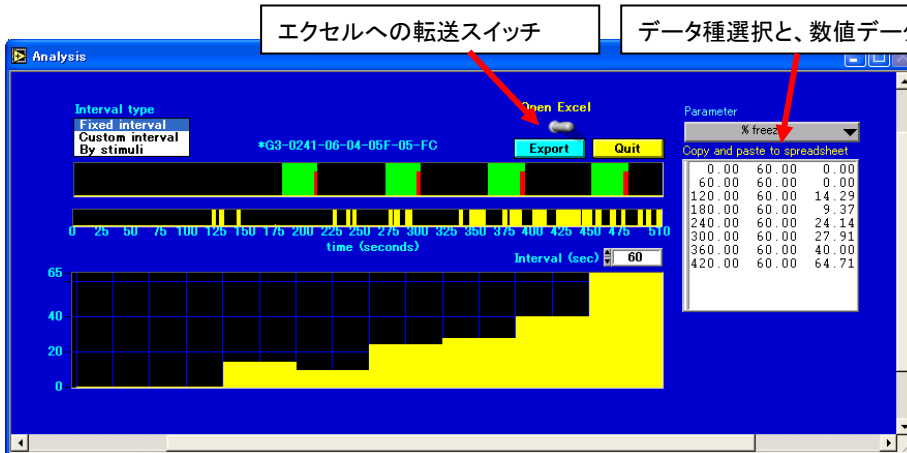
エクセルへの転送スイッチ

データ種選択と、数値デー

Analysis

Interval type
Fixed interval
Custom interval
By stimuli

Open Excel

*G3-0241-06-04-05F-05-FC

Export

Quit

Parameter
% freez

Copy and paste to spreadsheet

| | | |
|---|---|---|
| 0.00 | 60.00 | 0.00 |
| 60.00 | 60.00 | 0.00 |
| 120.00 | 60.00 | 14.29 |
| 180.00 | 60.00 | 9.37 |
| 240.00 | 60.00 | 24.14 |
| 300.00 | 60.00 | 27.91 |
| 360.00 | 60.00 | 40.00 |
| 420.00 | 60.00 | 64.71 |

0 25 50 75 100 125 150 175 200 225 250 275 300 325 350 375 400 425 450 475 510
time (seconds)

Interval (sec) 60

65
40
20
0